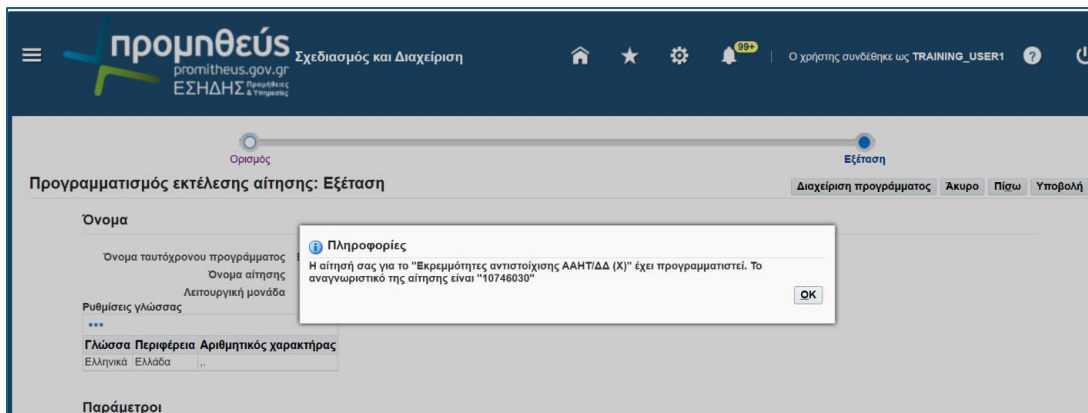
προμηθεύς promitheus.gov.gr ΕΣΗΔΗΣ Προμήθειες & Υπηρεσίες

Σχεδιασμός και Διαχείριση

99+

Ο χρήστης συνδέθηκε ως TRAINING_USER1

Ορισμός

Εξέταση

Προγραμματισμός εκτέλεσης αίτησης: Εξέταση

Διαχείριση προγράμματος | Άκυρο | Πίσω | Υποβολή

Όνομα

Όνομα ταυτόχρονου προγράμματος

Όνομα αίτησης

Λειτουργική μονάδα

Ρυθμίσεις γλώσσας

| Γλώσσα | Περιφέρεια | Αριθμητικός χαρακτήρας |
|---|---|---|
| Ελληνικά | Ελλάδα | ,. |

Παράμετροι

Πληροφορίες

Η αίτησή σας για το "Εκρεμμότητες αντιστοίχισης ΑΑΗΤ/ΔΔ (Χ)" έχει προγραμματιστεί. Το αναγνωριστικό της αίτησης είναι "10746030"

OK